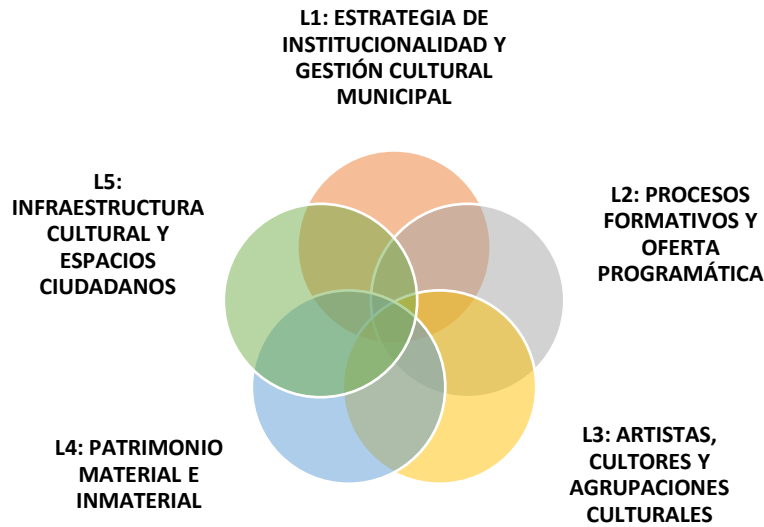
L1: ESTRATEGIA DE INSTITUCIONALIDAD Y GESTIÓN CULTURAL MUNICIPAL

L2: PROCESOS FORMATIVOS Y OFERTA PROGRAMÁTICA

L3: ARTISTAS, CULTORES Y AGRUPACIONES CULTURALES

L4: PATRIMONIO MATERIAL E INMATERIAL

L5: INFRAESTRUCTURA CULTURAL Y ESPACIOS CIUDADANOS